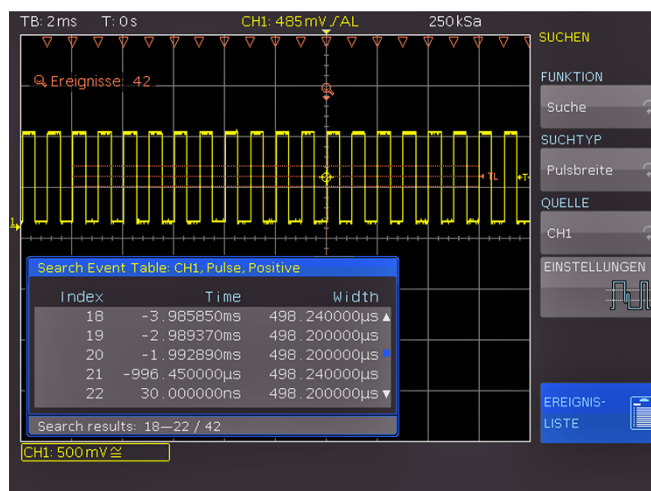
TB: 2ms T: 0s CH1: 485mV ʃ AL 250kSa

Ereignisse: 42

TL T-

1

Search Event Table: CH1, Pulse, Positive

| Index | Time | Width |
|---|---|---|
| 18 | -3.985850ms | 498.240000µs |
| 19 | -2.989370ms | 498.200000µs |
| 20 | -1.992890ms | 498.200000µs |
| 21 | -996.450000µs | 498.240000µs |
| 22 | 30.000000ns | 498.200000µs |

Search results: 18—22 / 42

CH1: 500mV ≅

SUCHEN

FUNKTION

Suche

SUCHTYP

Pulsbreite

QUELLE

CH1

EINSTELLUNGEN

EREIGNIS-LISTE